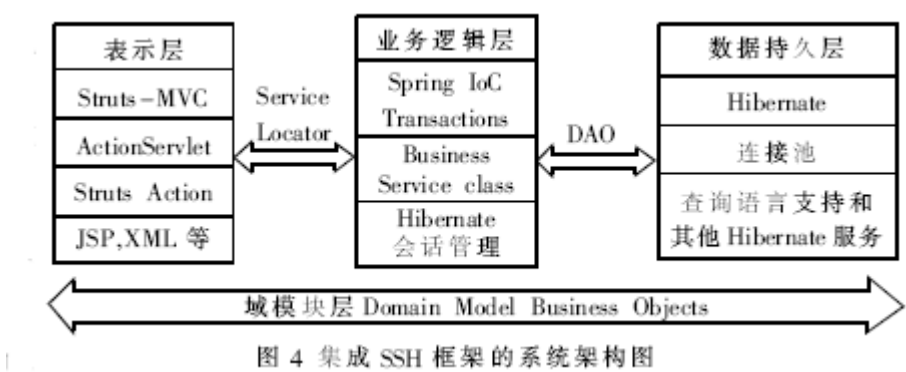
表示层

Struts-MVC

ActionServlet

Struts Action

JSP,XML 等

Service Locator

业务逻辑层

Spring IoC Transactions

Business Service class

Hibernate 会话管理

DAO

数据持久层

Hibernate

连接池

查询语言支持和其他 Hibernate 服务

域模块层 Domain Model Business Objects

图 4 集成 SSH 框架的系统架构图